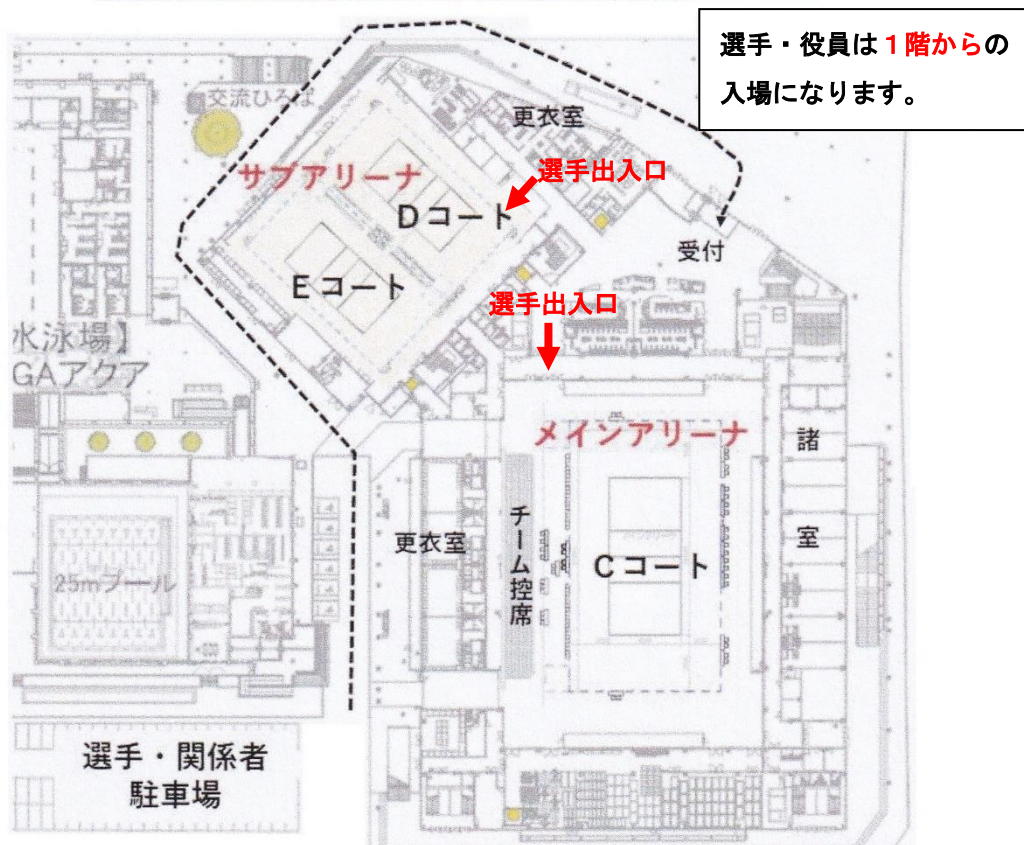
選手・役員は１階からの入場になります。

交流ひろば

更衣室

サブアリーナ

選手出入口

Dコート

受付

Eコート

選手出入口

水泳場】
GAアクア

メインアリーナ

諸室

チーム控席

更衣室

Cコート

25mプール

選手・関係者
駐車場